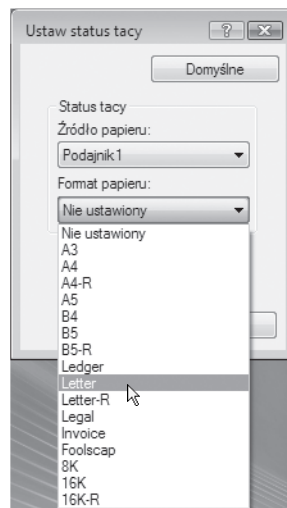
Ustaw status tacy

?

Domyślne

Status tacy

Źródło papieru:

Podajnik 1

Format papieru:

Nie ustawiony

Nie ustawiony
A3
A4
A4-R
A5
B4
B5
B5-R
Ledger
Letter
Letter-R
Legal
Invoice
Foolscap
8K
16K
16K-R